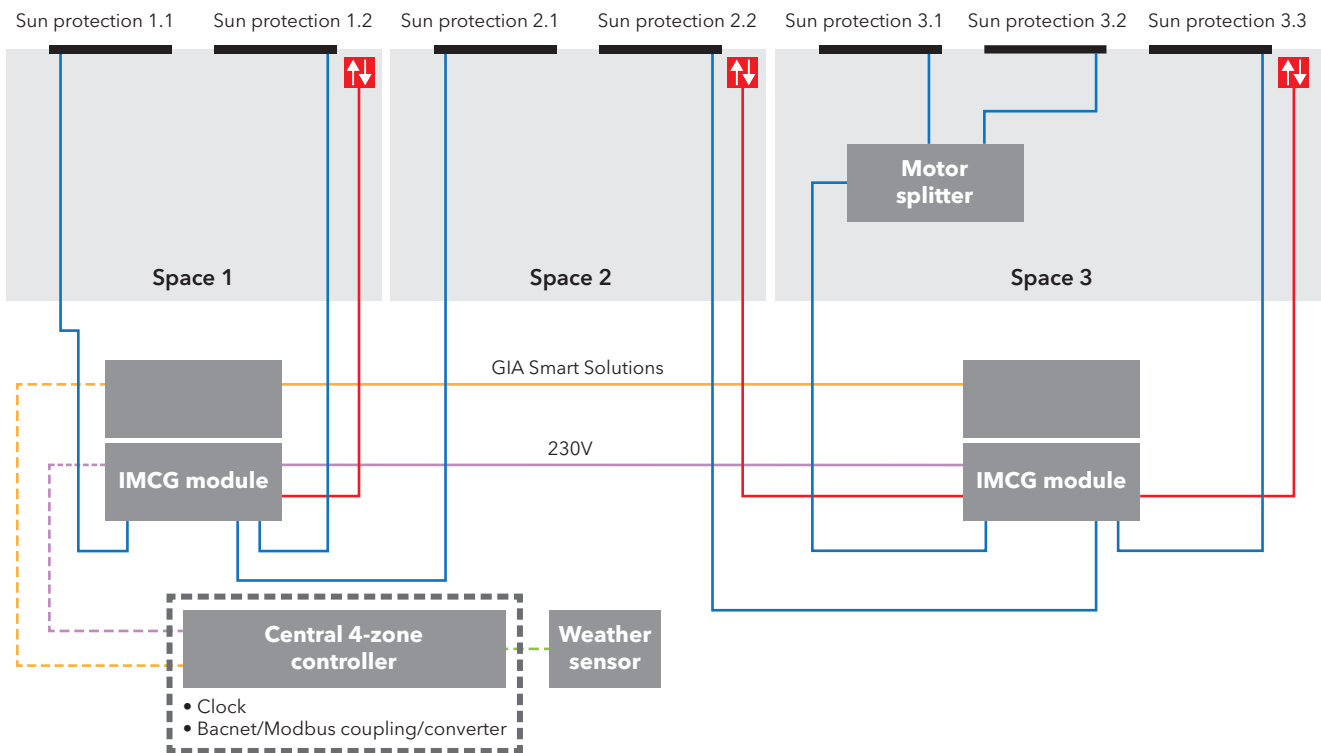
Sun protection 1.1 Sun protection 1.2 Sun protection 2.1 Sun protection 2.2 Sun protection 3.1 Sun protection 3.2 Sun protection 3.3

Motor splitter

Space 1

Space 2

Space 3

GIA Smart Solutions

230V

IMCG module

IMCG module

Central 4-zone controller

Weather sensor

• Clock
• Bacnet/Modbus coupling/converter